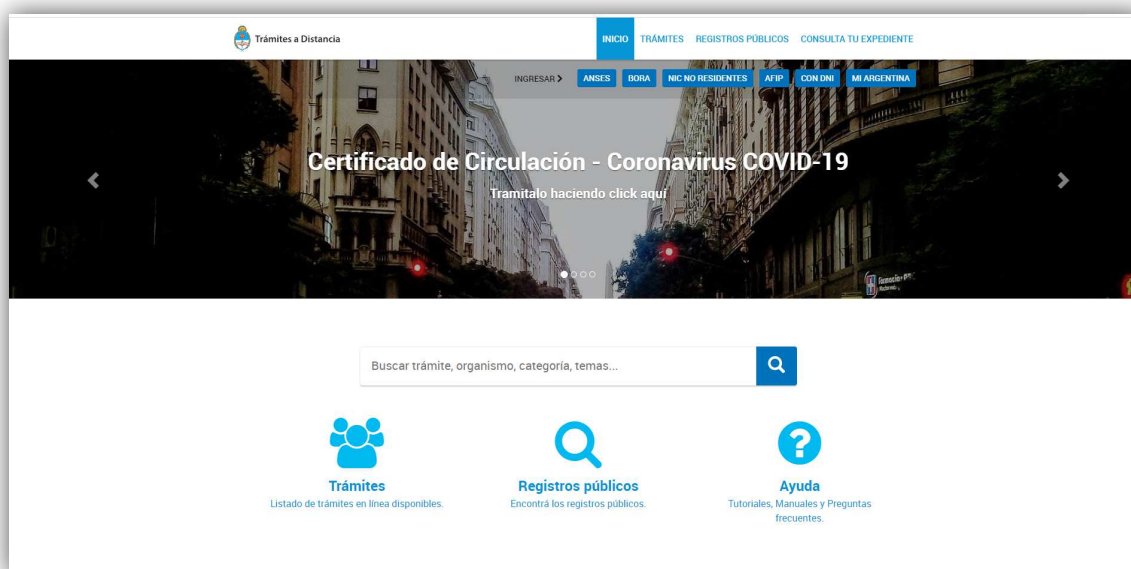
Trámites a Distancia

INICIO TRÁMITES REGISTROS PÚBLICOS CONSULTA TU EXPEDIENTE

INGRESAR ANSES BORA NIC NO RESIDENTES AFIP CON DNI MI ARGENTINA

Certificado de Circulación - Coronavirus COVID-19

Tramitalo haciendo click aquí

Buscar trámite, organismo, categoría, temas...

Trámites
Listado de trámites en línea disponibles.

Registros públicos
Encontrá los registros públicos.

Ayuda
Tutoriales, Manuales y Preguntas frecuentes.